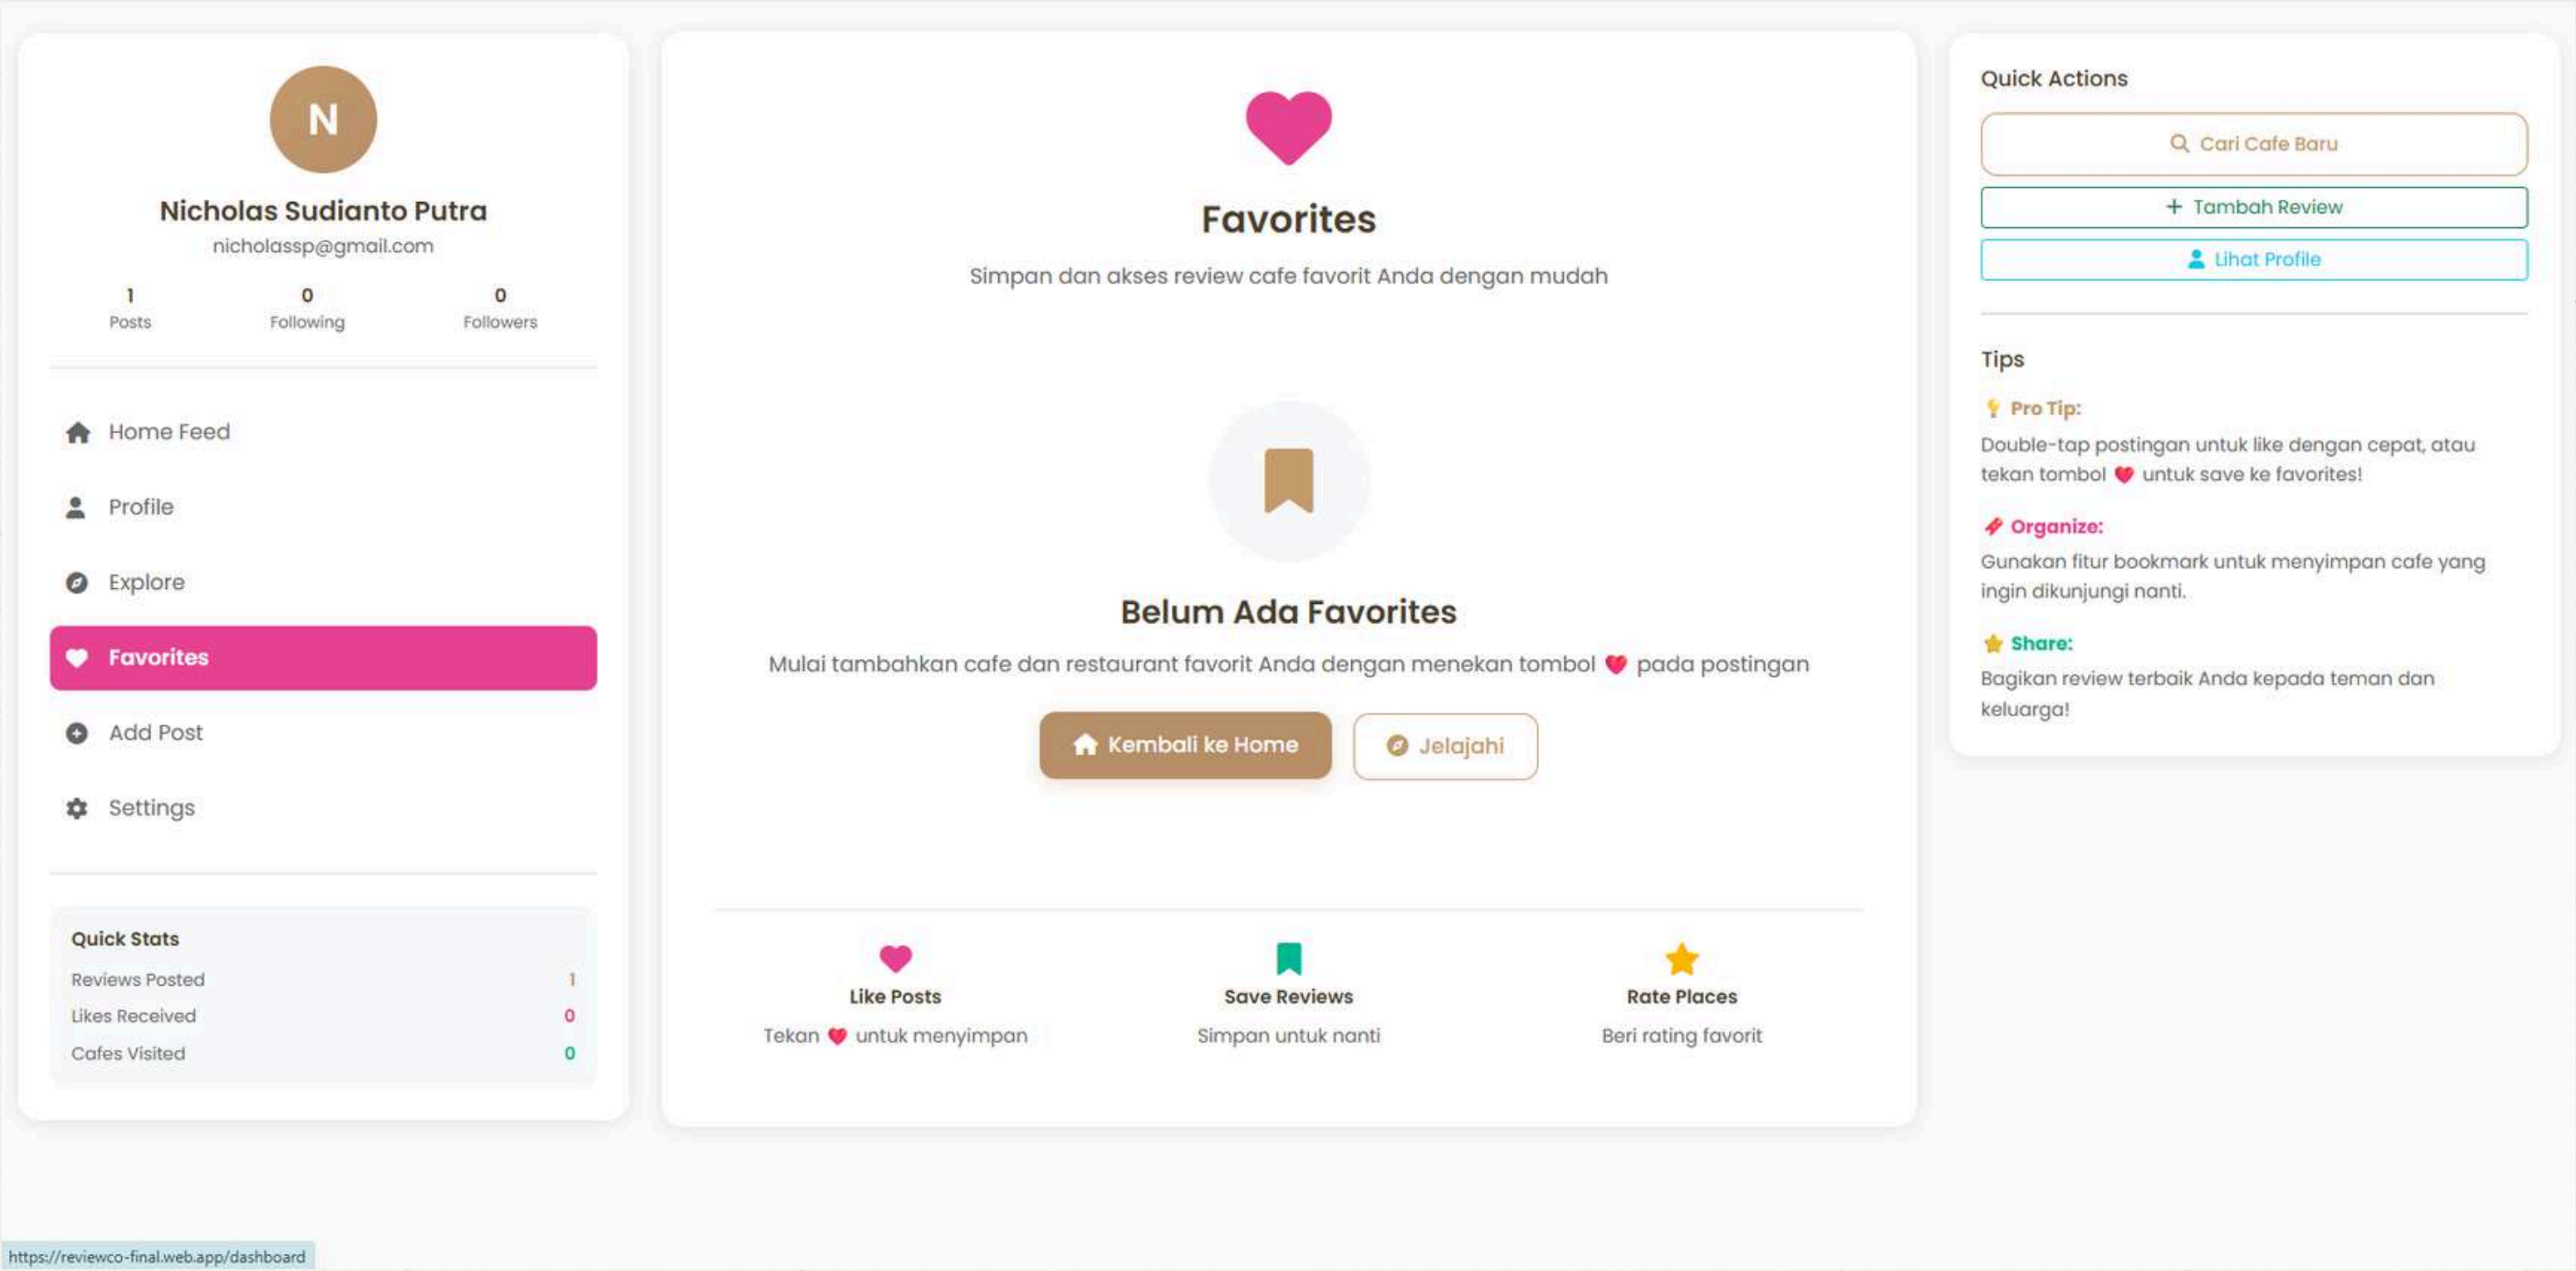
N

Nicholas Sudianto Putra
nicholassp@gmail.com

1
Posts

0
Following

0
Followers

Home Feed

Profile

Explore

Favorites

Add Post

Settings

Quick Stats

| | |
|---|---|
| Reviews Posted | 1 |
| Likes Received | 0 |
| Cafes Visited | 0 |

Favorites

Simpan dan akses review cafe favorit Anda dengan mudah

Belum Ada Favorites

Mulai tambahkan cafe dan restaurant favorit Anda dengan menekan tombol ❤️ pada postingan

Kembali ke Home

Jelajahi

Like Posts
Tekan ❤️ untuk menyimpan

Save Reviews
Simpan untuk nanti

Rate Places
Beri rating favorit

Quick Actions

Cari Cafe Baru

+ Tambah Review

Lihat Profile

Tips

Pro Tip:
Double-tap postingan untuk like dengan cepat, atau tekan tombol ❤️ untuk save ke favorites!

Organize:
Gunakan fitur bookmark untuk menyimpan cafe yang ingin dikunjungi nanti.

Share:
Bagikan review terbaik Anda kepada teman dan keluarga!

https://reviewco-final.web.app/dashboard